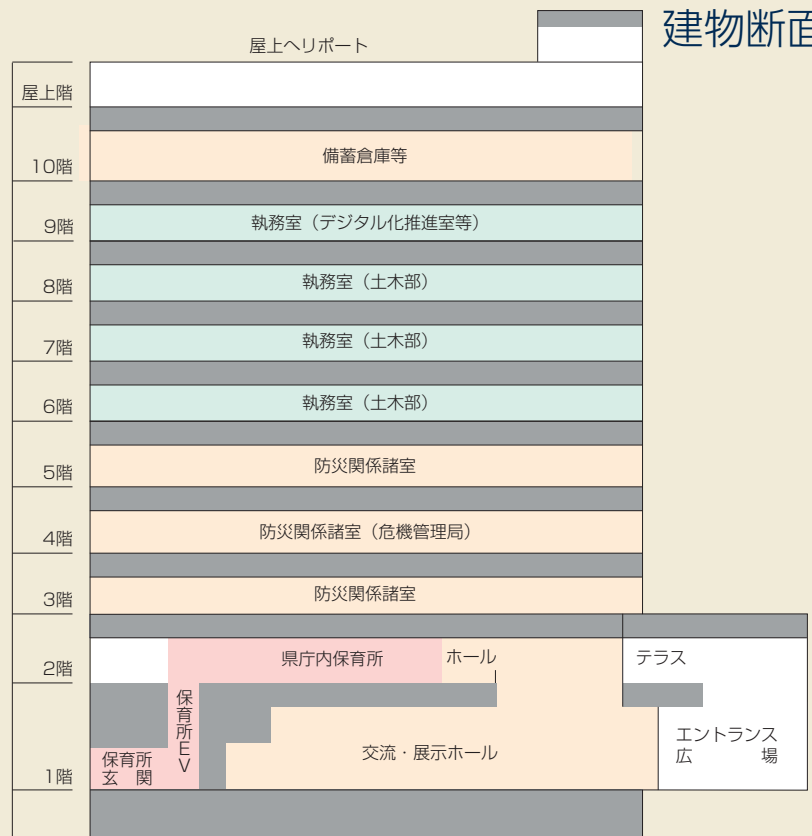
建物断面

屋上ヘリポート

屋上階

10階
備蓄倉庫等

9階
執務室（デジタル化推進室等）

8階
執務室（土木部）

7階
執務室（土木部）

6階
執務室（土木部）

5階
防災関係諸室

4階
防災関係諸室（危機管理局）

3階
防災関係諸室

2階
県庁内保育所
ホール
テラス

1階
保育所EV
保育所玄関
交流・展示ホール
エントランス広場